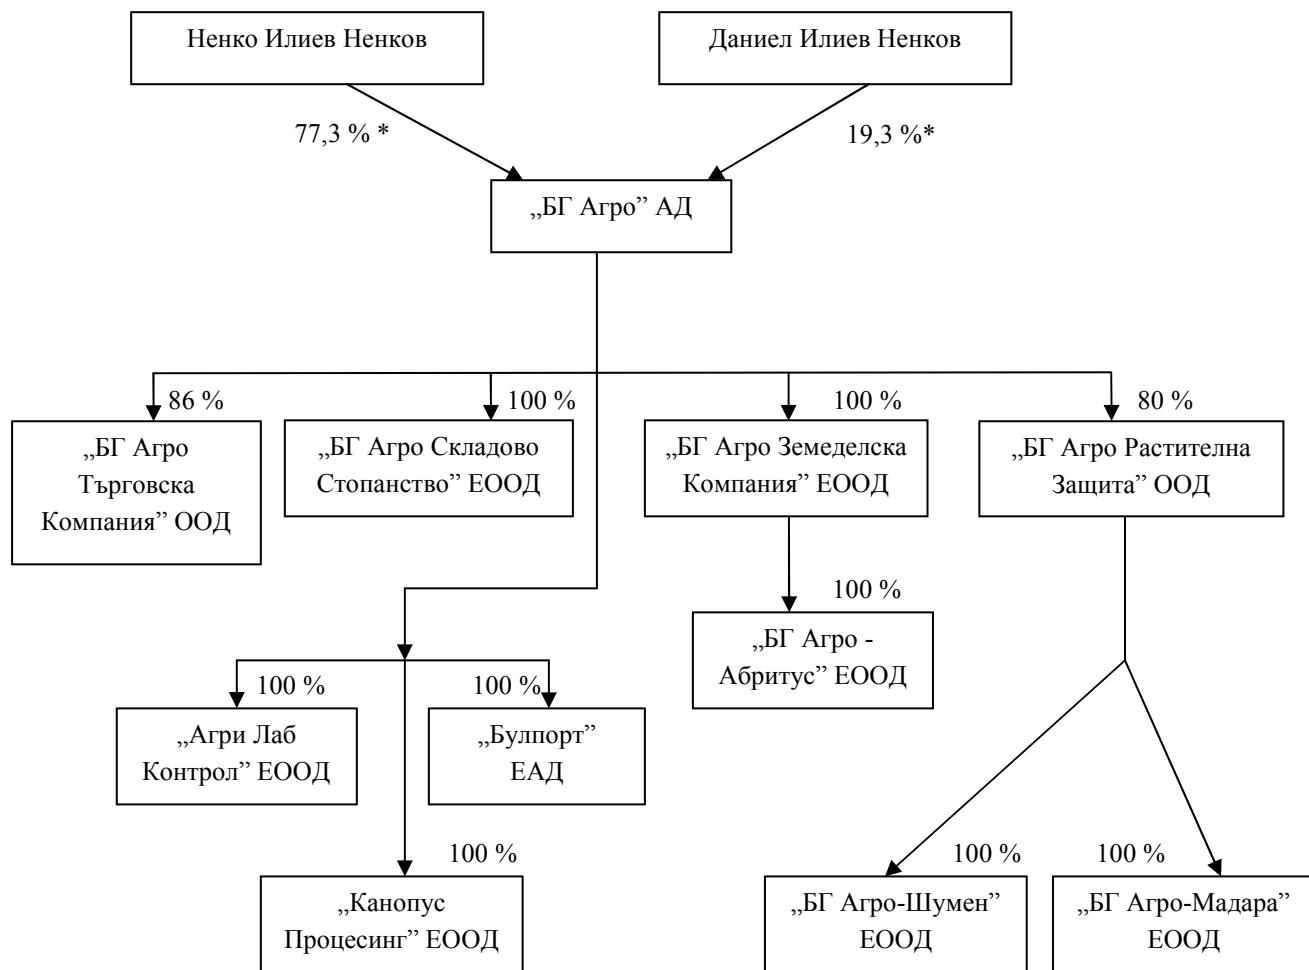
Ненко Илиев Ненков

Даниел Илиев Ненков

77,3 % *

19,3 %*

„БГ Агро" АД

86 %

„БГ Агро Търговска Компания" ООД

100 %

„БГ Агро Складово Стопанство" ЕООД

100 %

„БГ Агро Земеделска Компания" ЕООД

80 %

„БГ Агро Растителна Защита" ООД

100 %

„БГ Агро - Абритус" ЕООД

100 %

„Агри Лаб Контрол" ЕООД

100 %

„Булпорт" ЕАД

100 %

„Канопус Процесинг" ЕООД

100 %

„БГ Агро-Шумен" ЕООД

100 %

„БГ Агро-Мадара" ЕООД